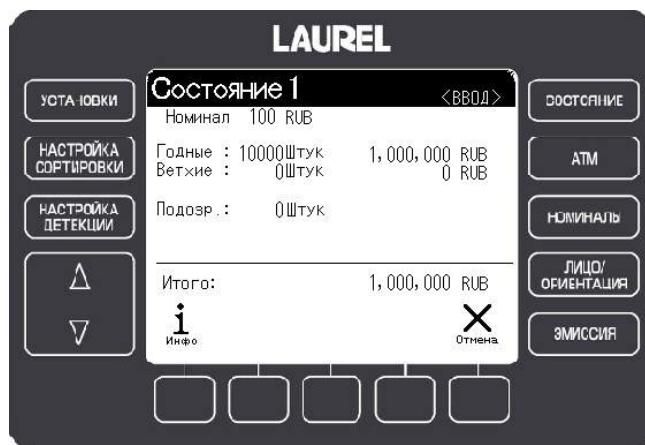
LAUREL

УСТАНОВКИ

НАСТРОЙКА СОРТИРОВКИ

НАСТРОЙКА ДЕТЕКЦИИ

Δ

∇

Состояние 1 <ВВОД>

Номинал 100 RUB

Годные : 10000Штук 1,000,000 RUB
Ветхие : 0Штук 0 RUB

Подозр.: 0Штук

Итого: 1,000,000 RUB

i
Инфо

X
Отмена

СОСТОЯНИЕ

ATM

НОМИНАЛЫ

ЛИЦО/ ОРИЕНТАЦИЯ

ЭМИССИЯ